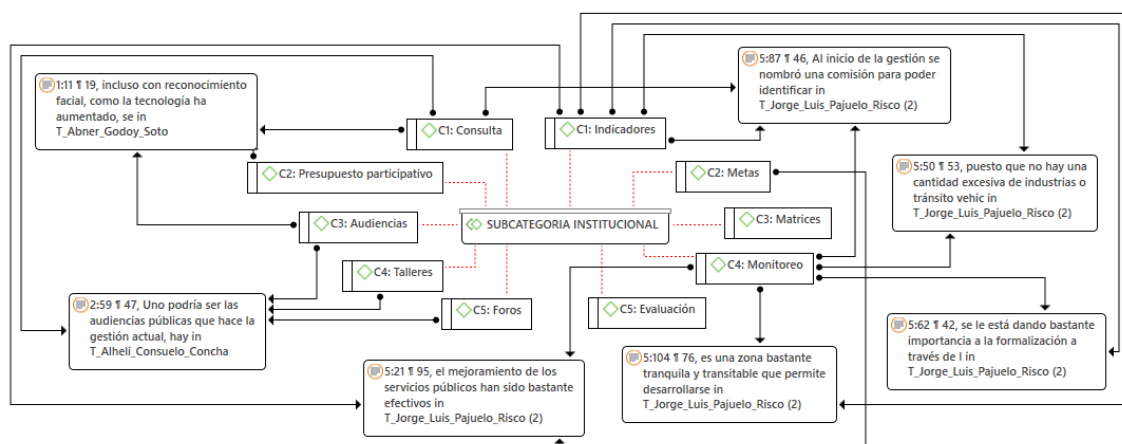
1:11 ¶ 19, incluso con reconocimiento facial, como la tecnología ha aumentado, se in
T_Abner_Godoy_Soto

C1: Consulta

C1: Indicadores

5:87 ¶ 46, Al inicio de la gestión se nombró una comisión para poder identificar in
T_Jorge_Luis_Pajuelo_Risco (2)

C2: Presupuesto participativo

C2: Metas

5:50 ¶ 53, puesto que no hay una cantidad excesiva de industrias o tránsito vehic in
T_Jorge_Luis_Pajuelo_Risco (2)

C3: Audiencias

SUBCATEGORIA INSTITUCIONAL

C3: Matrices

C4: Talleres

C4: Monitoreo

2:59 ¶ 47, Uno podría ser las audiencias públicas que hace la gestión actual, hay in
T_Alhelí_Consuelo_Concha

C5: Foros

C5: Evaluación

5:62 ¶ 42, se le está dando bastante importancia a la formalización a través de l in
T_Jorge_Luis_Pajuelo_Risco (2)

5:21 ¶ 95, el mejoramiento de los servicios públicos han sido bastante efectivos in
T_Jorge_Luis_Pajuelo_Risco (2)

5:104 ¶ 76, es una zona bastante tranquila y transitable que permite desarrollarse in
T_Jorge_Luis_Pajuelo_Risco (2)